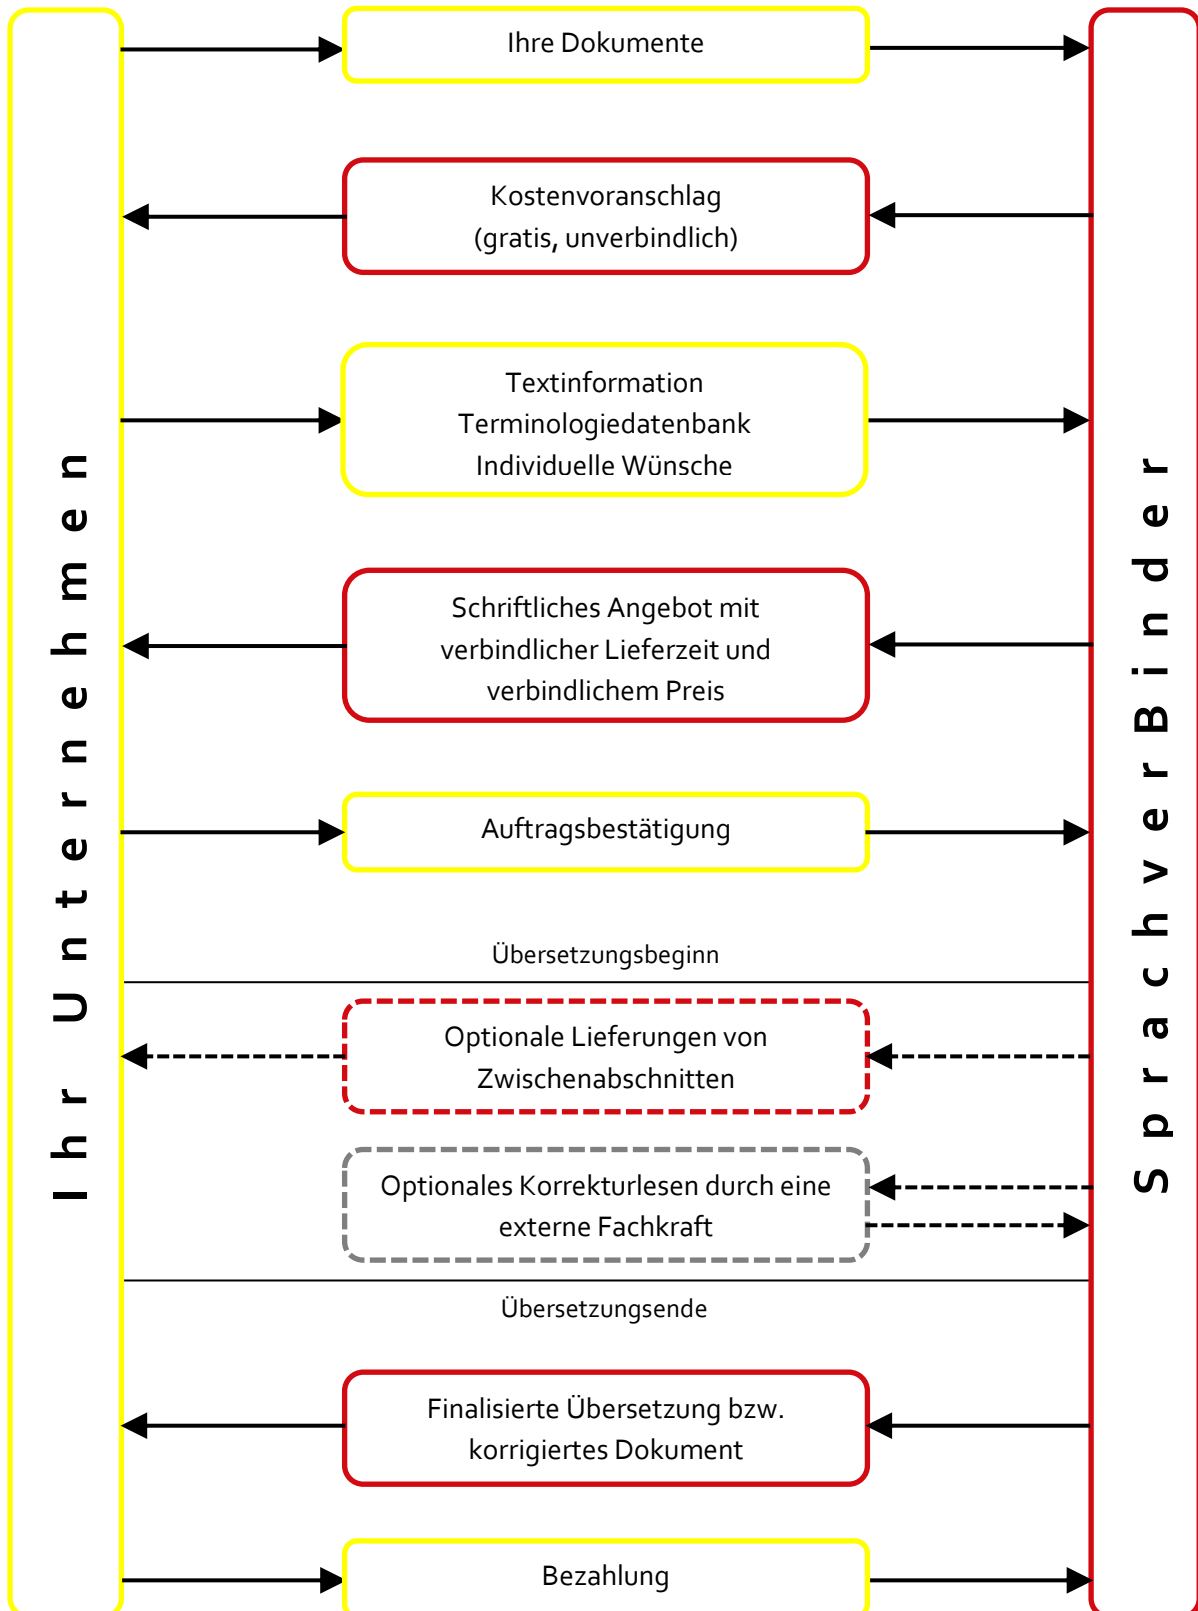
Ihr Unternehmen

Ihre Dokumente

Kostenvoranschlag (gratis, unverbindlich)

Textinformation
Terminologiedatenbank
Individuelle Wünsche

Schriftliches Angebot mit verbindlicher Lieferzeit und verbindlichem Preis

Auftragsbestätigung

Übersetzungsbeginn

Optionale Lieferungen von Zwischenabschnitten

Optionales Korrekturlesen durch eine externe Fachkraft

Übersetzungsende

Finalisierte Übersetzung bzw. korrigiertes Dokument

Bezahlung

SprachverBinder